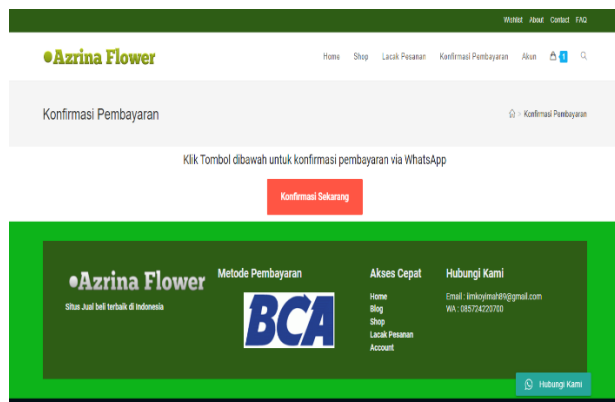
Wishlist About Contact FAQ

•Azrina Flower

Home Shop Lacak Pesanan Konfirmasi Pembayaran Akun 1

Konfirmasi Pembayaran

> Konfirmasi Pembayaran

Klik Tombol dibawah untuk konfirmasi pembayaran via WhatsApp

Konfirmasi Sekarang

•Azrina Flower

Situs Jual beli terbaik di Indonesia

Metode Pembayaran

BCA

Akses Cepat

Home
Blog
Shop
Lacak Pesanan
Account

Hubungi Kami

Email : limkoyimah89@gmail.com
WA : 085724220700

Hubungi Kami